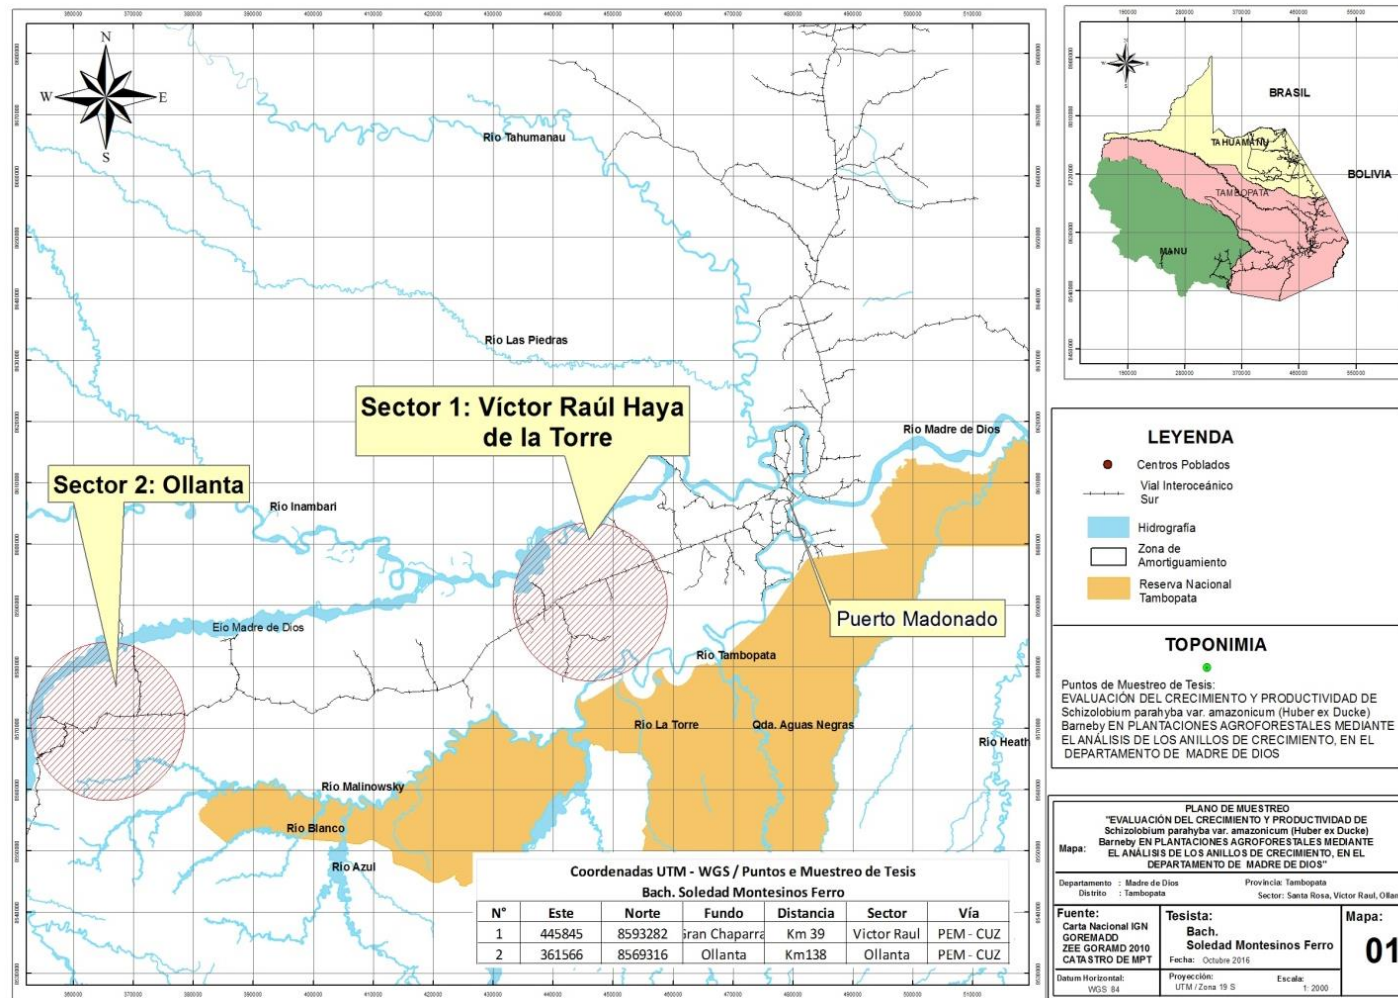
N
S
W
E

Rio Tahumanau
Rio Las Piedras
Sector 1: Víctor Raúl Haya de la Torre
Rio Madre de Dios
Sector 2: Ollanta
Rio Inambari
Eio Madre de Dios
Puerto Madonado
Rio Tambopata
Rio La Torre
Qda. Aguas Negras
Rio Heath
Rio Malinowsky
Rio Blanco
Rio Azul

Coordenadas UTM - WGS / Puntos e Muestreo de Tesis
Bach. Soledad Montesinos Ferro

| N° | Este | Norte | Fundo | Distancia | Sector | Vía |
|---|---|---|---|---|---|---|
| 1 | 445845 | 8593282 | Gran Chaparra | Km 39 | Victor Raul | PEM - CUZ |
| 2 | 361566 | 8569316 | Ollanta | Km138 | Ollanta | PEM - CUZ |

BRASIL
TAHUAMANU
BOLIVIA
TAMBOPATA
MANU

LEYENDA
Centros Poblados
Vial Interoceánico Sur
Hidrografía
Zona de Amortiguamiento
Reserva Nacional Tambopata

TOPONIMIA
Puntos de Muestreo de Tesis:
EVALUACIÓN DEL CRECIMIENTO Y PRODUCTIVIDAD DE Schizolobium parahyba var. amazonicum (Huber ex Ducke) Barneby EN PLANTACIONES AGROFORESTALES MEDIANTE EL ANÁLISIS DE LOS ANILLOS DE CRECIMIENTO, EN EL DEPARTAMENTO DE MADRE DE DIOS

Mapa:
PLANO DE MUESTREO
"EVALUACIÓN DEL CRECIMIENTO Y PRODUCTIVIDAD DE Schizolobium parahyba var. amazonicum (Huber ex Ducke) Barneby EN PLANTACIONES AGROFORESTALES MEDIANTE EL ANÁLISIS DE LOS ANILLOS DE CRECIMIENTO, EN EL DEPARTAMENTO DE MADRE DE DIOS"
Departamento : Madre de Dios
Distrito : Tambopata
Provincia: Tambopata
Sector: Santa Rosa, Victor Raul, Ollan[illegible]
Fuente:
Carta Nacional IGN
GOREMADD
ZEE GORAMD 2010
CATASTRO DE MPT
Tesista:
Bach.
Soledad Montesinos Ferro
Fecha: Octubre 2016
Mapa:
01
Datum Horizontal: WGS 84
Proyección: UTM / Zona 19 S
Escala: 1: 2000